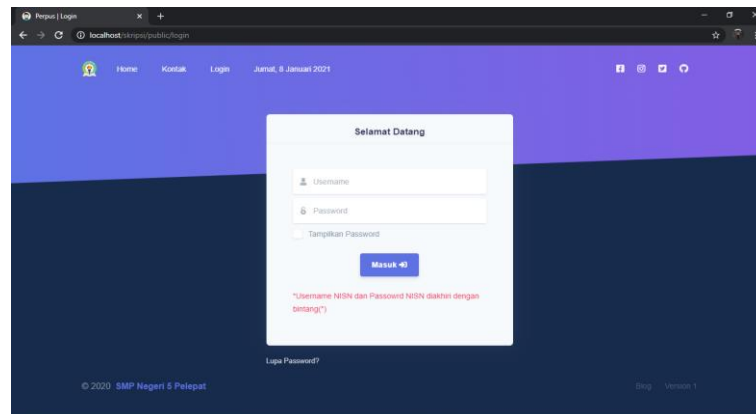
Perpus | Login
localhost/skripsi/public/login

Home Kontak Login Jumat, 8 Januari 2021

Selamat Datang

Username

Password

Tampilkan Password

Masuk

*Username NISN dan Password NISN diakhiri dengan bintang(*)

Lupa Password?

© 2020 SMP Negeri 5 Pelepat

Blog Version 1